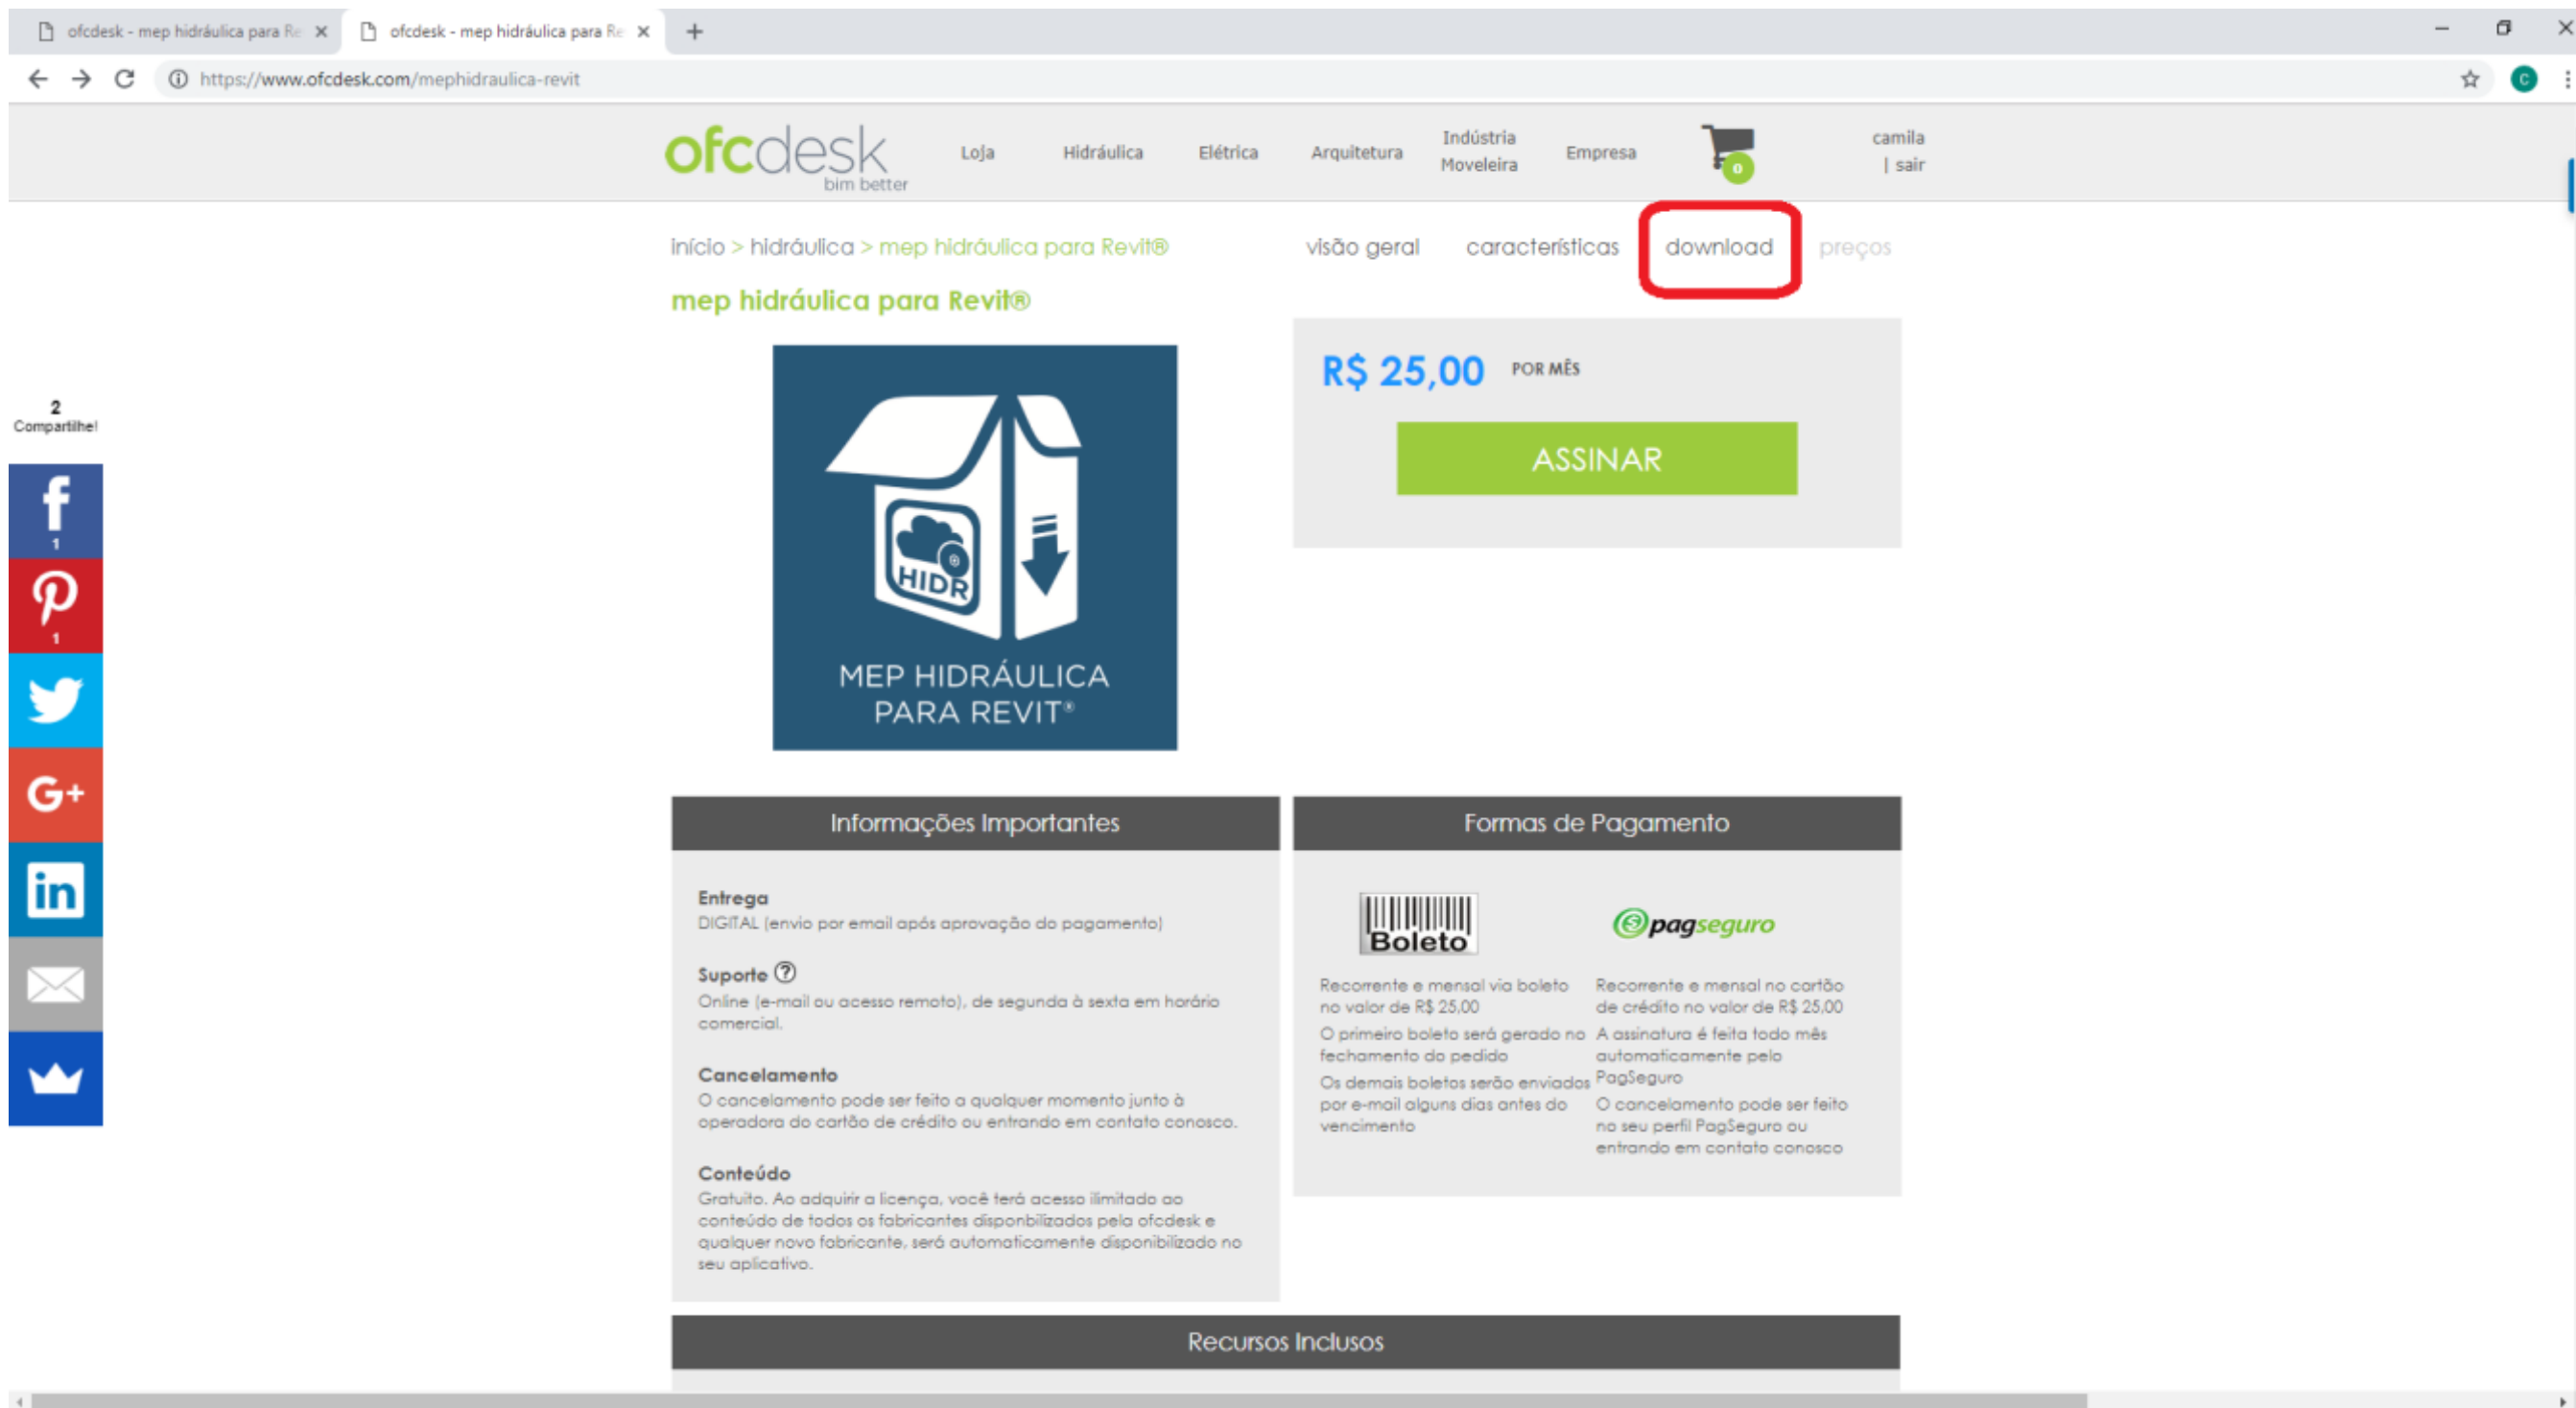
ofcdesk - mep hidráulica para Re ×
ofcdesk - mep hidráulica para Re ×
+

https://www.ofcdesk.com/mephidraulica-revit

ofcdesk
bim better

Loja Hidráulica Elétrica Arquitetura Indústria Moveleira Empresa 0 camila | sair

início > hidráulica > mep hidráulica para Revit®

visão geral características download preços

mep hidráulica para Revit®

HIDR
MEP HIDRÁULICA PARA REVIT®

R$ 25,00 POR MÊS

ASSINAR

2
Compartilhe!

1
1

Informações Importantes

Entrega
DIGITAL (envio por email após aprovação do pagamento)

Suporte ?
Online (e-mail ou acesso remoto), de segunda à sexta em horário comercial.

Cancelamento
O cancelamento pode ser feito a qualquer momento junto à operadora do cartão de crédito ou entrando em contato conosco.

Conteúdo
Gratuito. Ao adquirir a licença, você terá acesso ilimitado ao conteúdo de todos os fabricantes disponbilizados pela ofcdesk e qualquer novo fabricante, será automaticamente disponibilizado no seu aplicativo.

Formas de Pagamento

Boleto

pagseguro

Recorrente e mensal via boleto no valor de R$ 25,00
O primeiro boleto será gerado no fechamento do pedido
Os demais boletos serão enviados por e-mail alguns dias antes do vencimento

Recorrente e mensal no cartão de crédito no valor de R$ 25,00
A assinatura é feita todo mês automaticamente pelo PagSeguro
O cancelamento pode ser feito no seu perfil PagSeguro ou entrando em contato conosco

Recursos Inclusos